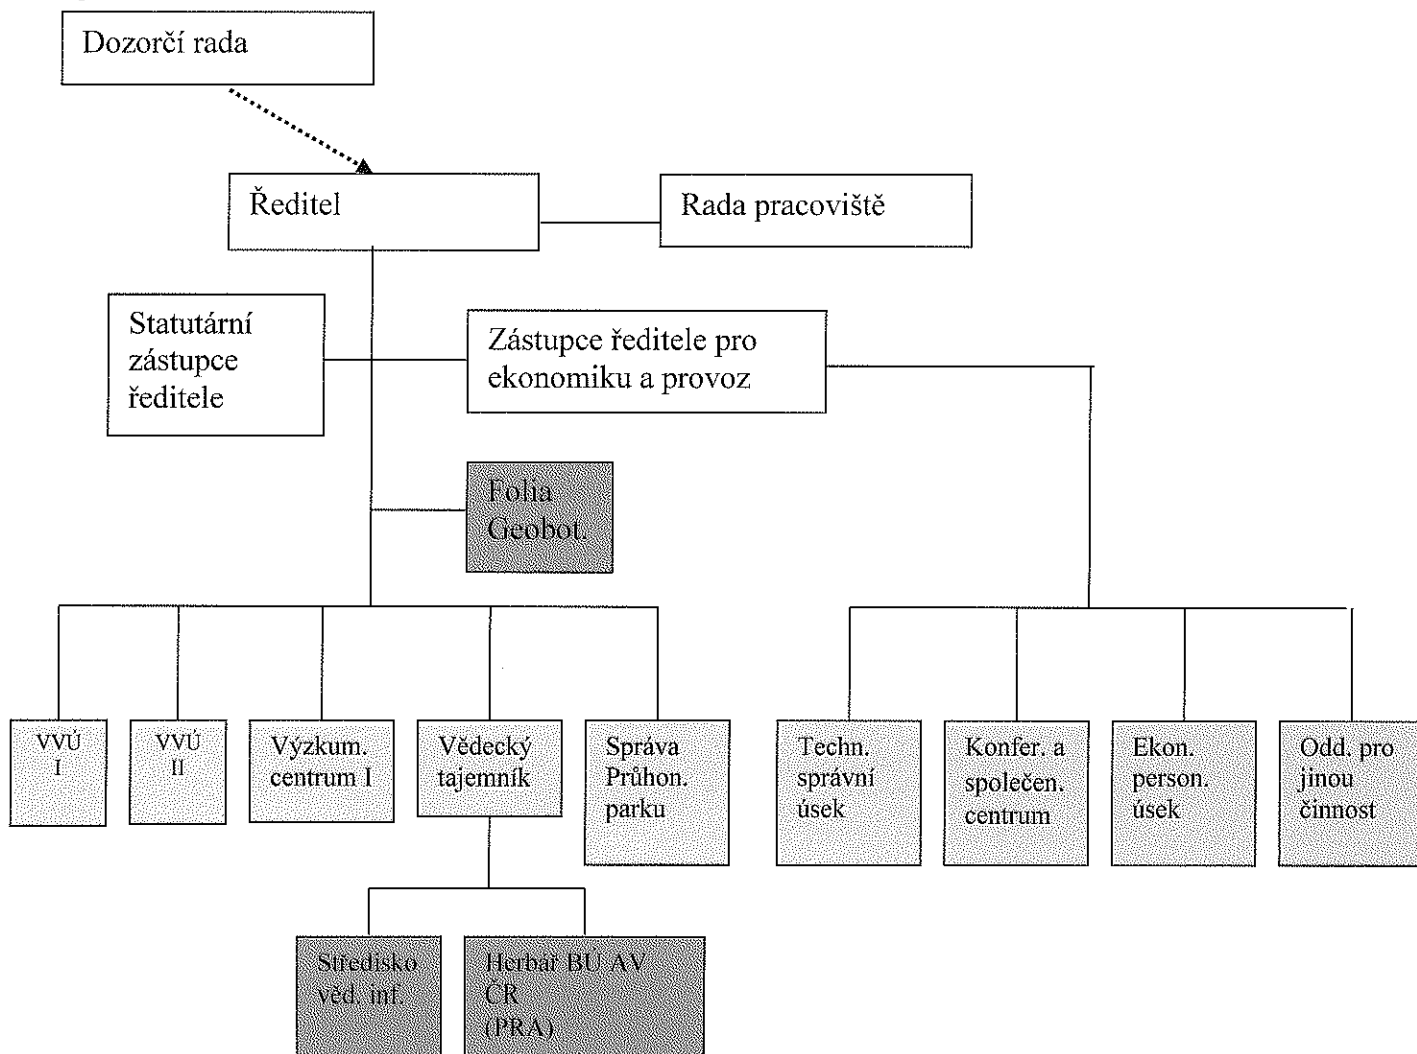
Dozorčí rada

Ředitel

Rada pracoviště

Statutární zástupce ředitele

Zástupce ředitele pro ekonomiku a provoz

Folia Geobot.

VVÚ I

VVÚ II

Výzkum. centrum I

Vědecký tajemník

Správa Průhon. parku

Techn. správní úsek

Konfer. a společen. centrum

Ekon. person. úsek

Odd. pro jinou činnost

Středisko věd. inf.

Herbář BÚ AV ČR (PRA)